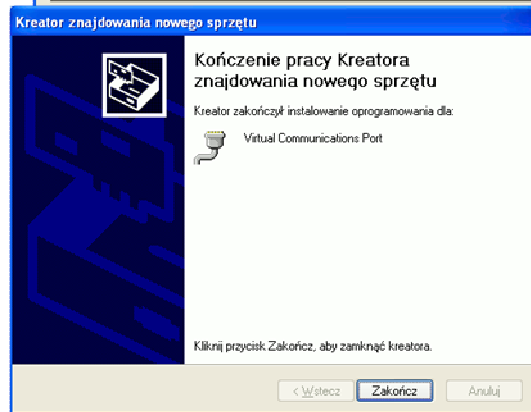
Kreator znajdowania nowego sprzętu

Kończenie pracy Kreatora znajdowania nowego sprzętu

Kreator zakończył instalowanie oprogramowania dla:

Virtual Communications Port

Kliknij przycisk Zakończ, aby zamknąć kreatora.

< Wstecz
Zakończ
Anuluj